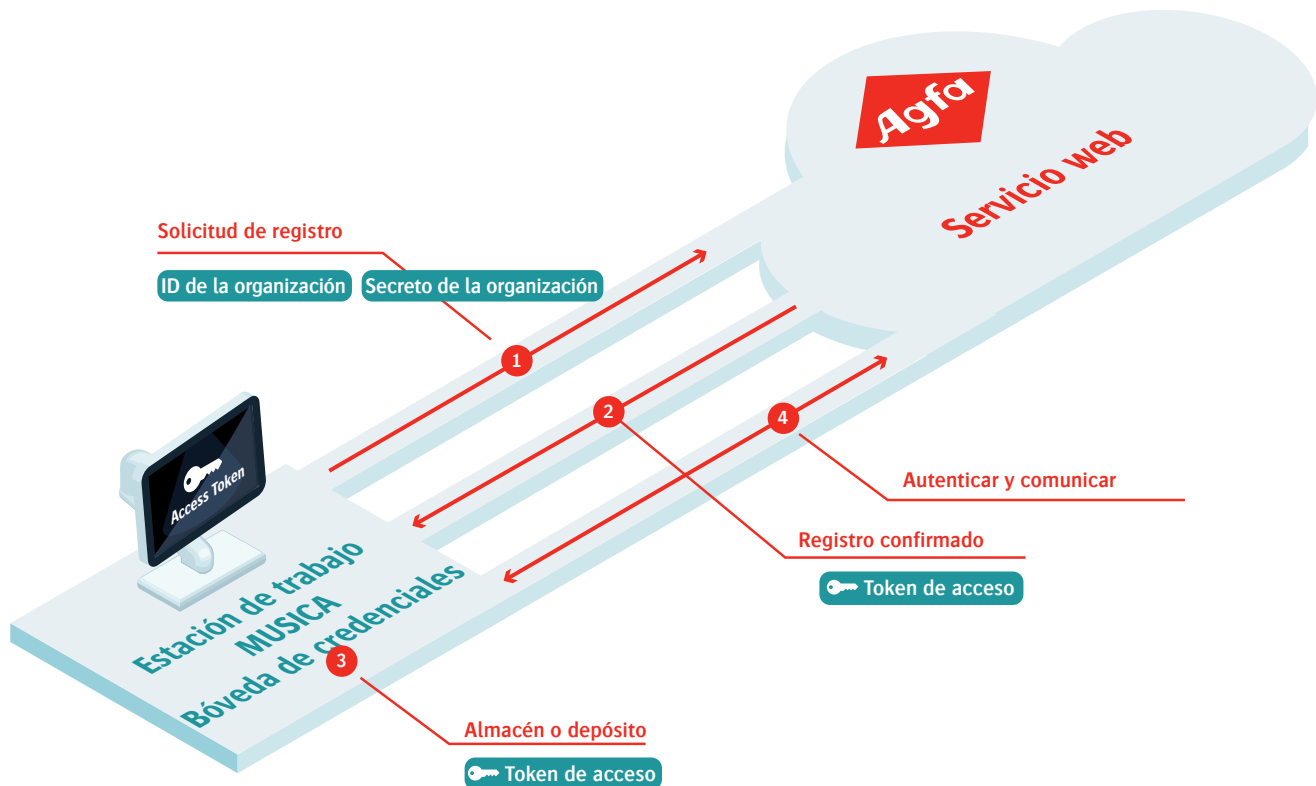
Agfa

Servicio web

Solicitud de registro

ID de la organización

Secreto de la organización

1

2

4

Access Token

Autenticar y comunicar

Registro confirmado

Token de acceso

Estación de trabajo
MUSICA
Bóveda de credenciales

3

Almacén o depósito

Token de acceso